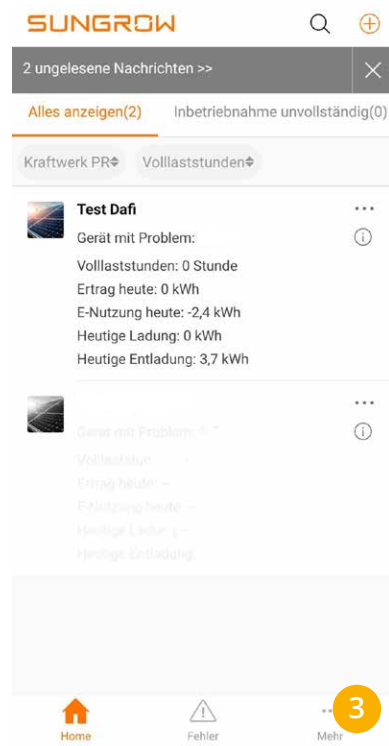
SUNGROW

2 ungelesene Nachrichten >>

Alles anzeigen(2)

Inbetriebnahme unvollständig(0)

Kraftwerk PR

Volllaststunden

Test Dafi

Gerät mit Problem:

Volllaststunden: 0 Stunde

Ertrag heute: 0 kWh

E-Nutzung heute: -2,4 kWh

Heutige Ladung: 0 kWh

Heutige Entladung: 3,7 kWh

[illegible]

Gerät mit Problem: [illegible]

Volllaststun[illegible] --

Ertrag heute: --

E-Nutzung heute: --

Heutige Ladun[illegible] --

Heutige Entladung: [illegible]

Home

Fehler

3

Mehr